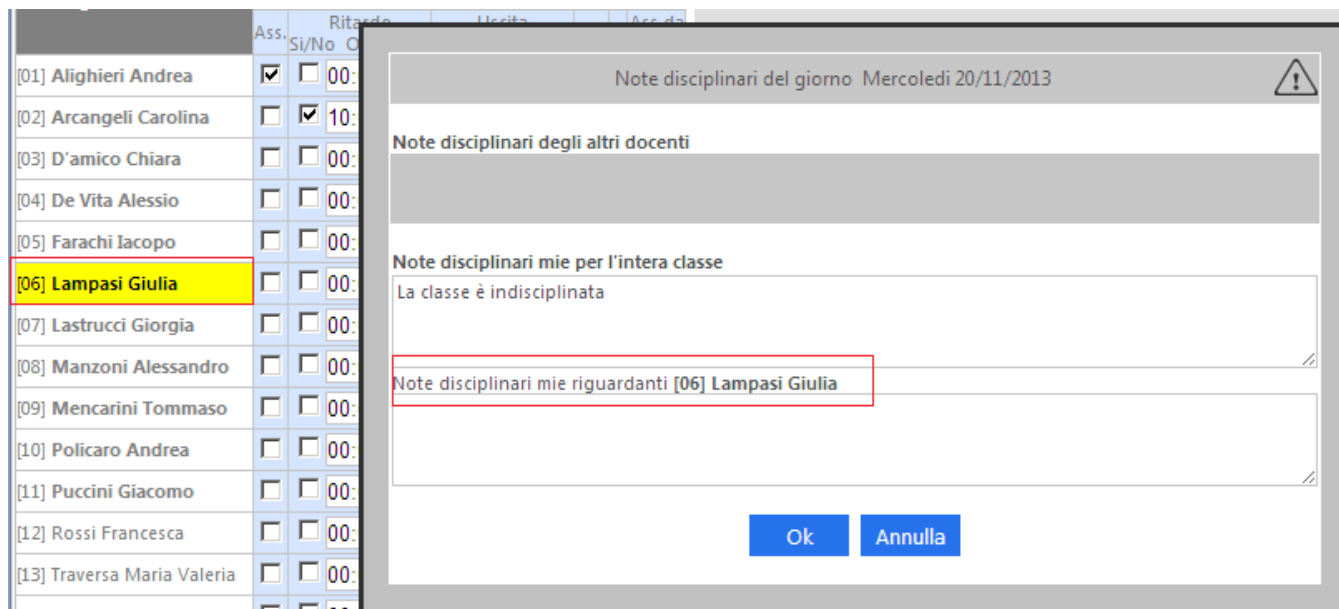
Ass. Ritardo Si/No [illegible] Uscita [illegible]

[01] Alighieri Andrea 00:
[02] Arcangeli Carolina 10:
[03] D'amico Chiara 00:
[04] De Vita Alessio 00:
[05] Farachi Iacopo 00:
[06] Lampasi Giulia 00:
[07] Lastrucci Giorgia 00:
[08] Manzoni Alessandro 00:
[09] Mencarini Tommaso 00:
[10] Policaro Andrea 00:
[11] Puccini Giacomo 00:
[12] Rossi Francesca 00:
[13] Traversa Maria Valeria 00:

Note disciplinari del giorno Mercoledì 20/11/2013

Note disciplinari degli altri docenti

Note disciplinari mie per l'intera classe

La classe è indisciplinata

Note disciplinari mie riguardanti [06] Lampasi Giulia

Ok Annulla